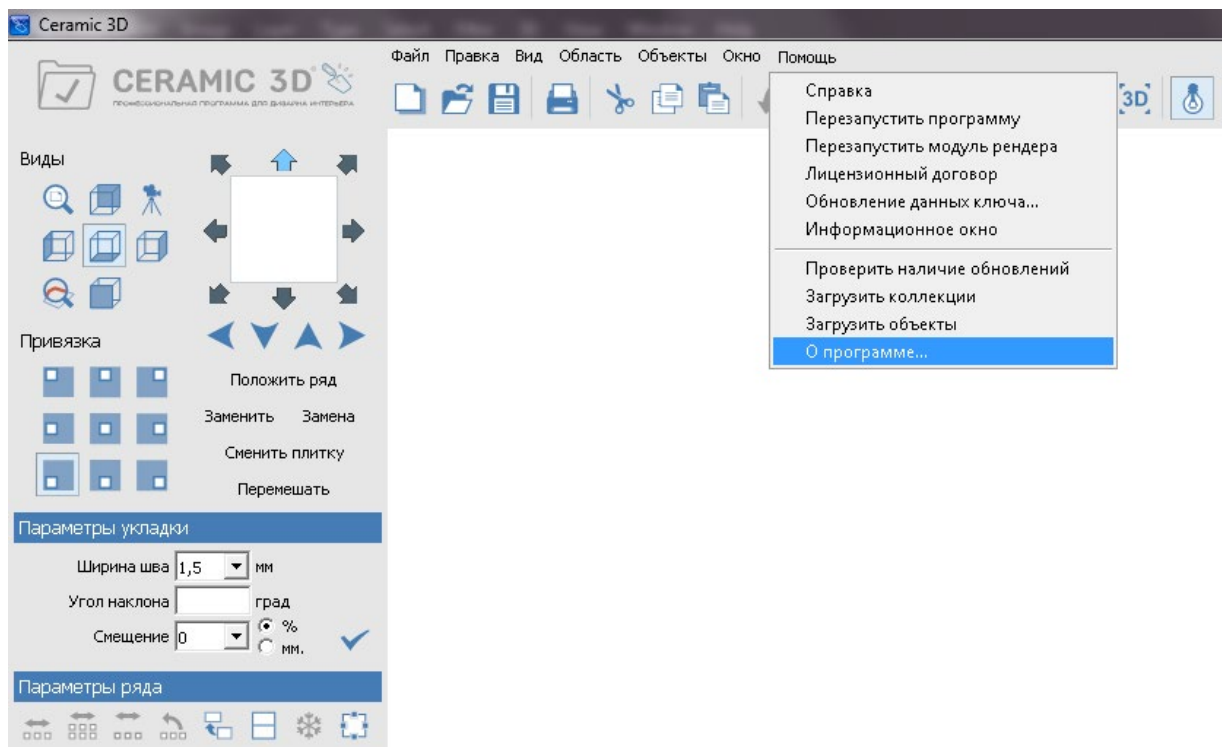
Ceramic 3D

CERAMIC 3D
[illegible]

Файл Правка Вид Область Объекты Окно Помощь

Справка
Перезапустить программу
Перезапустить модуль рендера
Лицензионный договор
Обновление данных ключа...
Информационное окно
Проверить наличие обновлений
Загрузить коллекции
Загрузить объекты
О программе...

3D

Виды

Привязка

Положить ряд
Заменить Замена
Сменить плитку
Перемешать

Параметры укладки
Ширина шва 1,5 мм
Угол наклона град
Смещение 0 % мм.

Параметры ряда